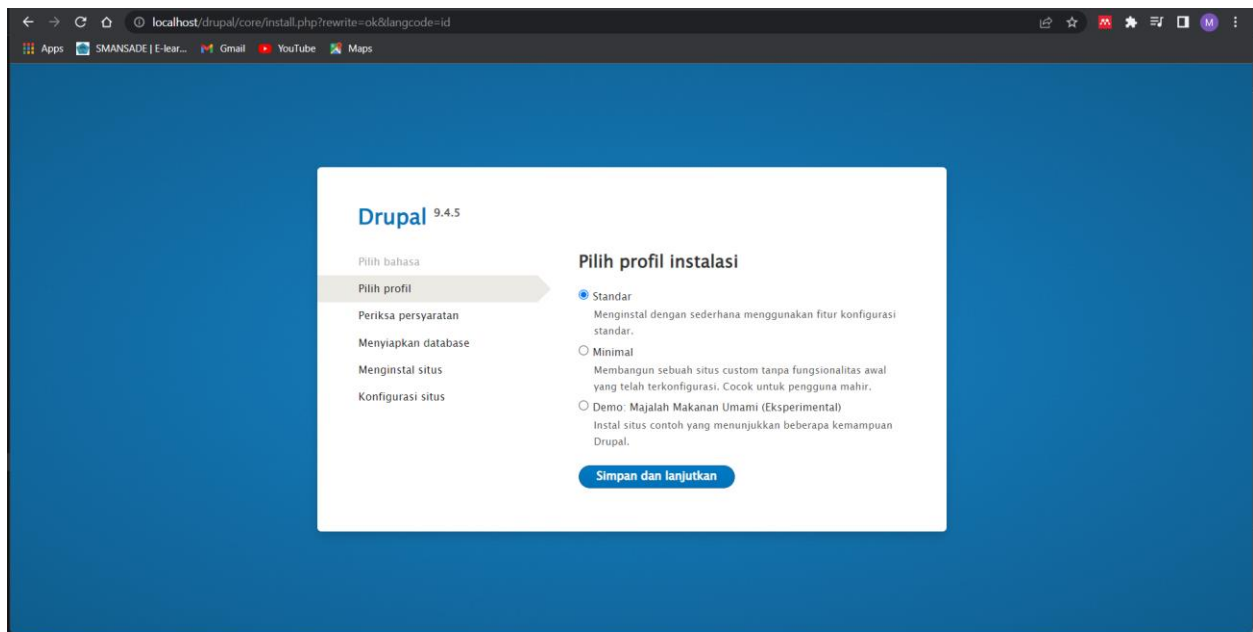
localhost/drupal/core/install.php?rewrite=ok&langcode=id

Apps SMANSADE | E-lear... Gmail YouTube Maps

M

Drupal 9.4.5

Pilih bahasa
Pilih profil
Periksa persyaratan
Menyiapkan database
Menginstal situs
Konfigurasi situs

Pilih profil instalasi

Standar
Menginstal dengan sederhana menggunakan fitur konfigurasi standar.

Minimal
Membangun sebuah situs custom tanpa fungsionalitas awal yang telah terkonfigurasi. Cocok untuk pengguna mahir.

Demo: Majalah Makanan Umami (Eksperimental)
Instal situs contoh yang menunjukkan beberapa kemampuan Drupal.

Simpan dan lanjutkan